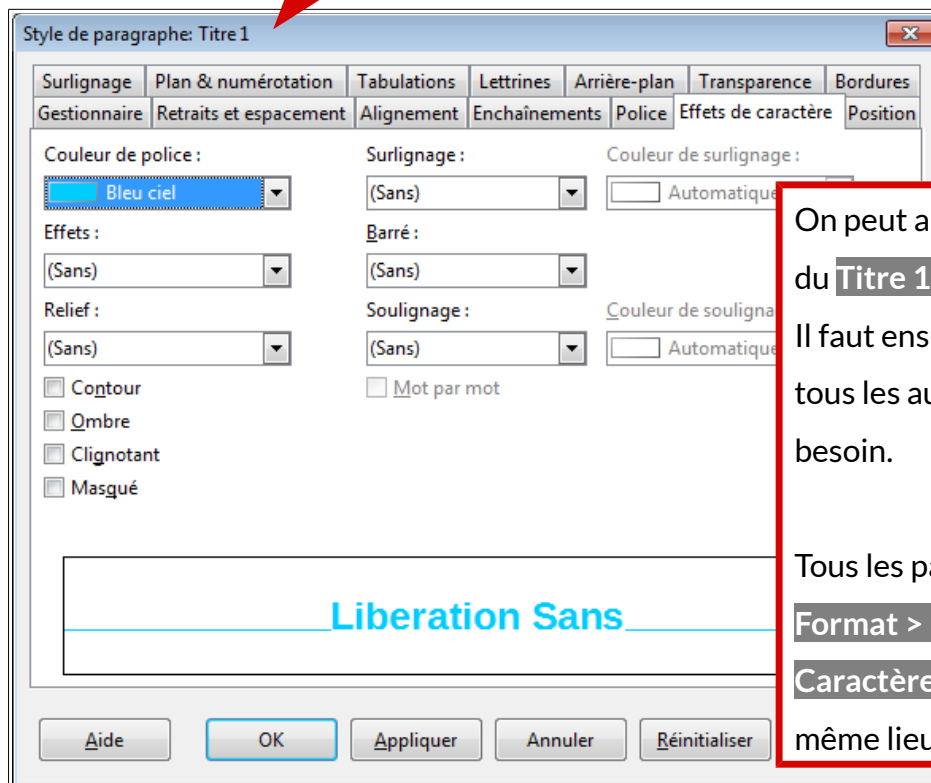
Style de paragraphe: Titre 1

Surlignage | Plan & numérotation | Tabulations | Lettrines | Arrière-plan | Transparence | Bordures
Gestionnaire | Retraits et espacement | Alignement | Enchaînements | Police | Effets de caractère | Position

Couleur de police :
Bleu ciel
Effets :
(Sans)
Relief :
(Sans)
Contour
Ombre
Clignotant
Masqué

Surlignage :
(Sans)
Barré :
(Sans)
Soulignage :
(Sans)
Mot par mot

Couleur de surlignage :
Automatique
Couleur de soulignage
Automatique

Liberation Sans

On peut a
du Titre 1
Il faut ens
tous les au
besoin.

Tous les pa
Format >
Caractère
même lieu

Aide
OK
Appliquer
Annuler
Réinitialiser